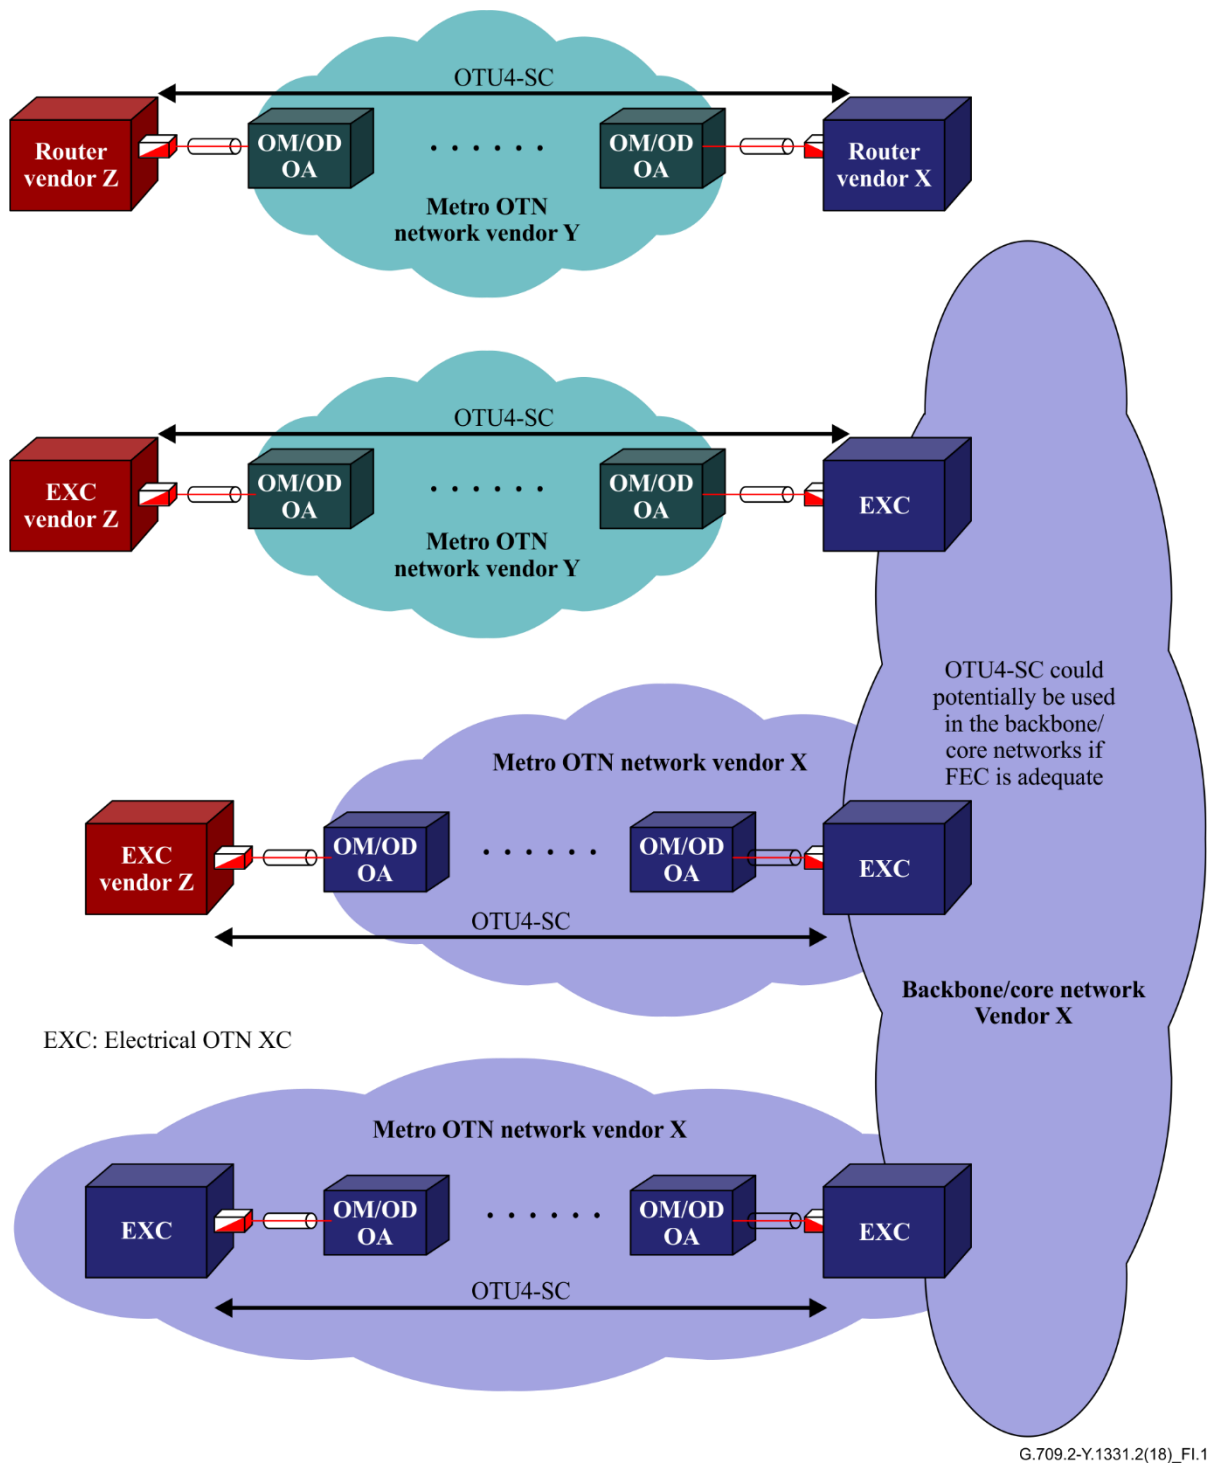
OTU4-SC

Router vendor Z

OM/OD OA

. . . . . .

OM/OD OA

Router vendor X

Metro OTN network vendor Y

OTU4-SC

EXC vendor Z

OM/OD OA

. . . . . .

OM/OD OA

EXC

Metro OTN network vendor Y

OTU4-SC could potentially be used in the backbone/ core networks if FEC is adequate

Metro OTN network vendor X

EXC vendor Z

OM/OD OA

. . . . . .

OM/OD OA

EXC

OTU4-SC

Backbone/core network Vendor X

EXC: Electrical OTN XC

Metro OTN network vendor X

EXC

OM/OD OA

. . . . . .

OM/OD OA

EXC

OTU4-SC

G.709.2-Y.1331.2(18)_FI.1